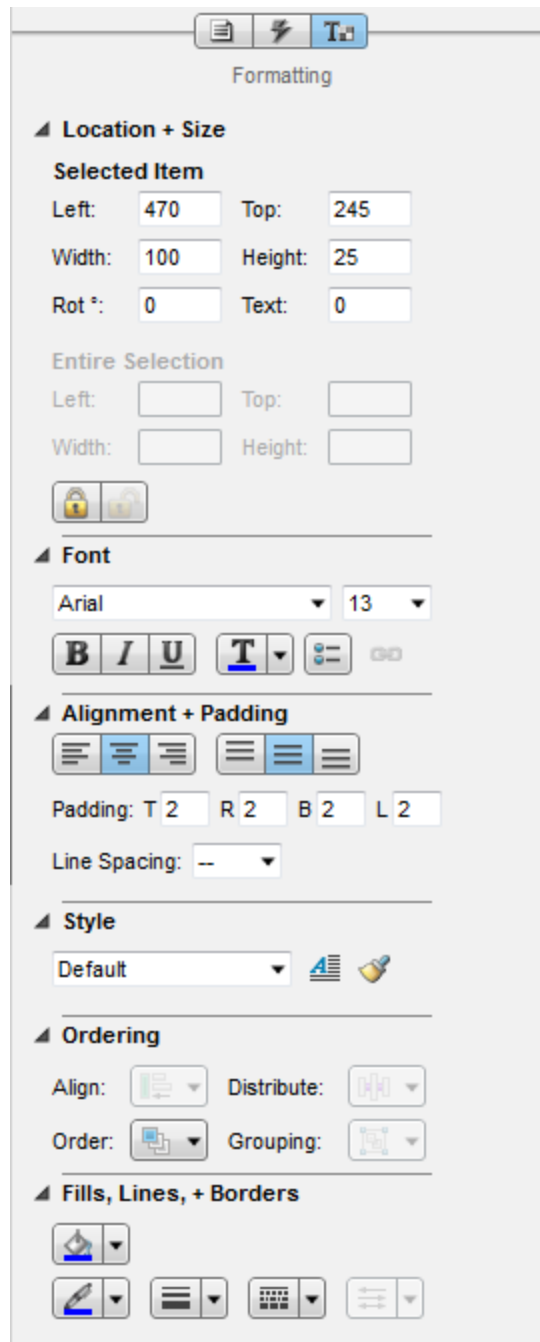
Formatting

Location + Size

Selected Item

Left: 470 Top: 245

Width: 100 Height: 25

Rot °: 0 Text: 0

Entire Selection

Left: Top:

Width: Height:

Font

Arial 13

B I U T

Alignment + Padding

Padding: T 2 R 2 B 2 L 2

Line Spacing: --

Style

Default

Ordering

Align: Distribute:

Order: Grouping:

Fills, Lines, + Borders